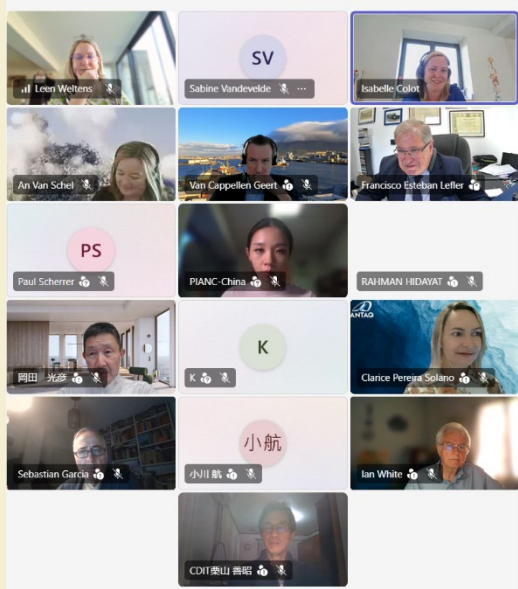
Leen Weltens

SV
Sabine Vandevelde

Isabelle Colot

An Van Schel

Van Cappellen Geert

Francisco Esteban Lefler

PS
Paul Scherrer

PIANC-China

RAHMAN HIDAYAT

岡田 光彦

K
K

ANTAQ
Clarice Pereira Solano

Sebastian Garcia

小航
小川 航

Ian White

CDIT栗山 善昭